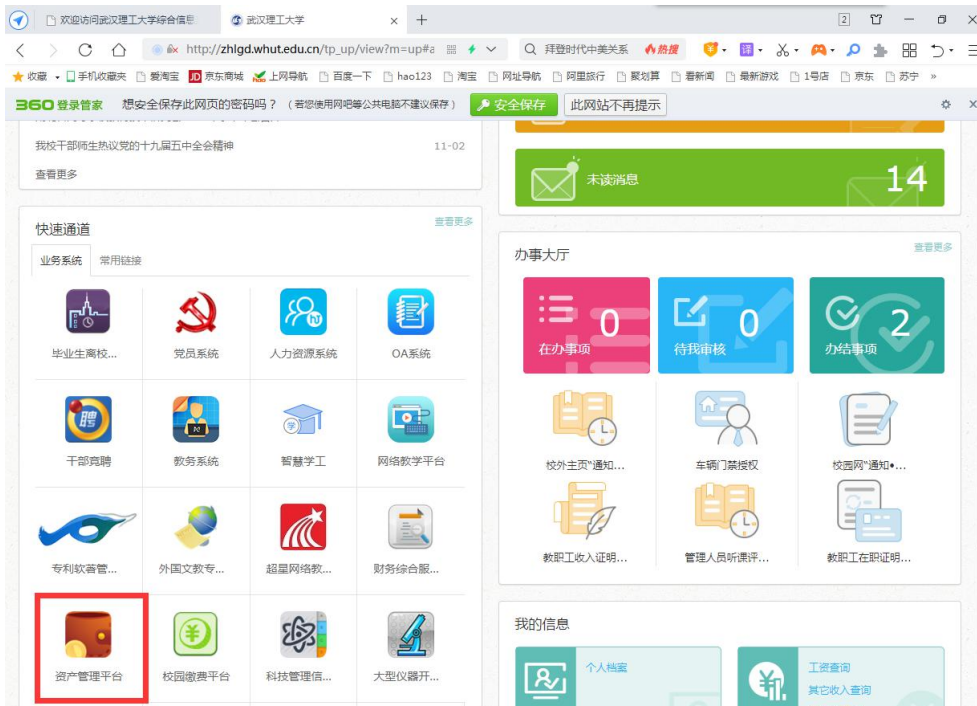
欢迎访问武汉理工大学综合信息 武汉理工大学 × +

http://zhlgd.whut.edu.cn/tp_up/view?m=up#a 拜登时代中美关系 热搜

收藏 手机收藏夹 爱淘宝 京东商城 上网导航 百度一下 hao123 淘宝 网址导航 阿里旅行 聚划算 看新闻 最新游戏 1号店 京东 苏宁 »

360 登录管家 想安全保存此网页的密码吗？（若您使用网吧等公共电脑不建议保存） 安全保存 此网站不再提示

我校干部师生热议党的十九届五中全会精神 11-02

查看更多

未读消息 14

快速通道 查看更多

业务系统 常用链接

毕业生离校... 党员系统 人力资源系统 OA系统

干部竞聘 教务系统 智慧学工 网络教学平台

专利软著管... 外国文教专... 超星网络教... 财务综合服...

资产管理平台 校园缴费平台 科技管理信... 大型仪器开...

办事大厅 查看更多

0 在办事项 0 待我审核 2 办结事项

校外主页"通知... 车辆门禁授权 校园网"通知•...

教职工收入证明... 管理人员听课评... 教职工在职证明...

我的信息

个人档案 工资查询 其它收入查询